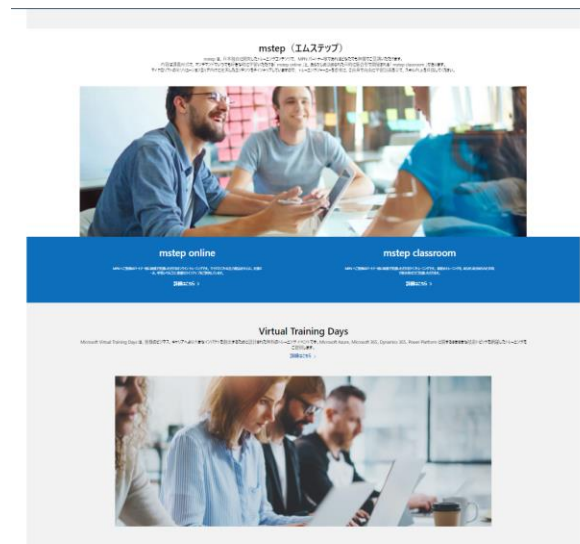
mstep（エムステップ）

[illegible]

mstep online

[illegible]

詳細はこちら >

mstep classroom

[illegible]

詳細はこちら >

Virtual Training Days

Microsoft Virtual Training Days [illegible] Microsoft Azure, Microsoft 365, Dynamics 365, Power Platform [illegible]

詳細はこちら >